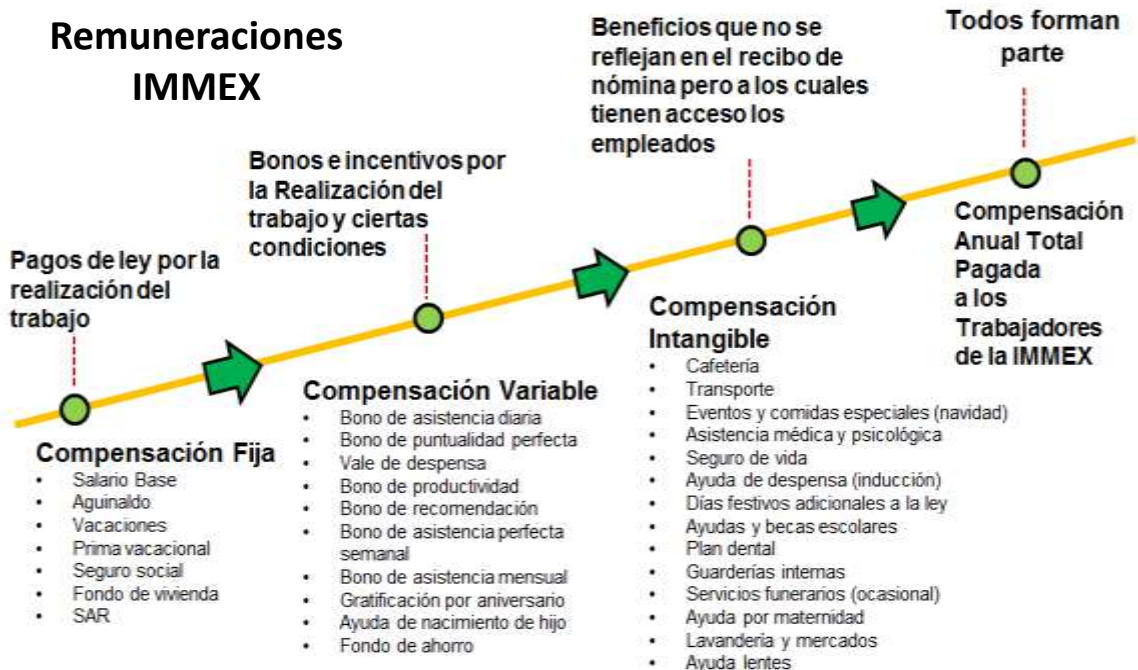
Remuneraciones IMMEX

Pagos de ley por la realización del trabajo

Compensación Fija
- Salario Base
- Aguinaldo
- Vacaciones
- Prima vacacional
- Seguro social
- Fondo de vivienda
- SAR

Bonos e incentivos por la Realización del trabajo y ciertas condiciones

Compensación Variable
- Bono de asistencia diaria
- Bono de puntualidad perfecta
- Vale de despensa
- Bono de productividad
- Bono de recomendación
- Bono de asistencia perfecta semanal
- Bono de asistencia mensual
- Gratificación por aniversario
- Ayuda de nacimiento de hijo
- Fondo de ahorro

Beneficios que no se reflejan en el recibo de nómina pero a los cuales tienen acceso los empleados

Compensación Intangible
- Cafetería
- Transporte
- Eventos y comidas especiales (navidad)
- Asistencia médica y psicológica
- Seguro de vida
- Ayuda de despensa (inducción)
- Días festivos adicionales a la ley
- Ayudas y becas escolares
- Plan dental
- Guarderías internas
- Servicios funerarios (ocasional)
- Ayuda por maternidad
- Lavandería y mercados
- Ayuda lentes

Todos forman parte

Compensación Anual Total Pagada a los Trabajadores de la IMMEX